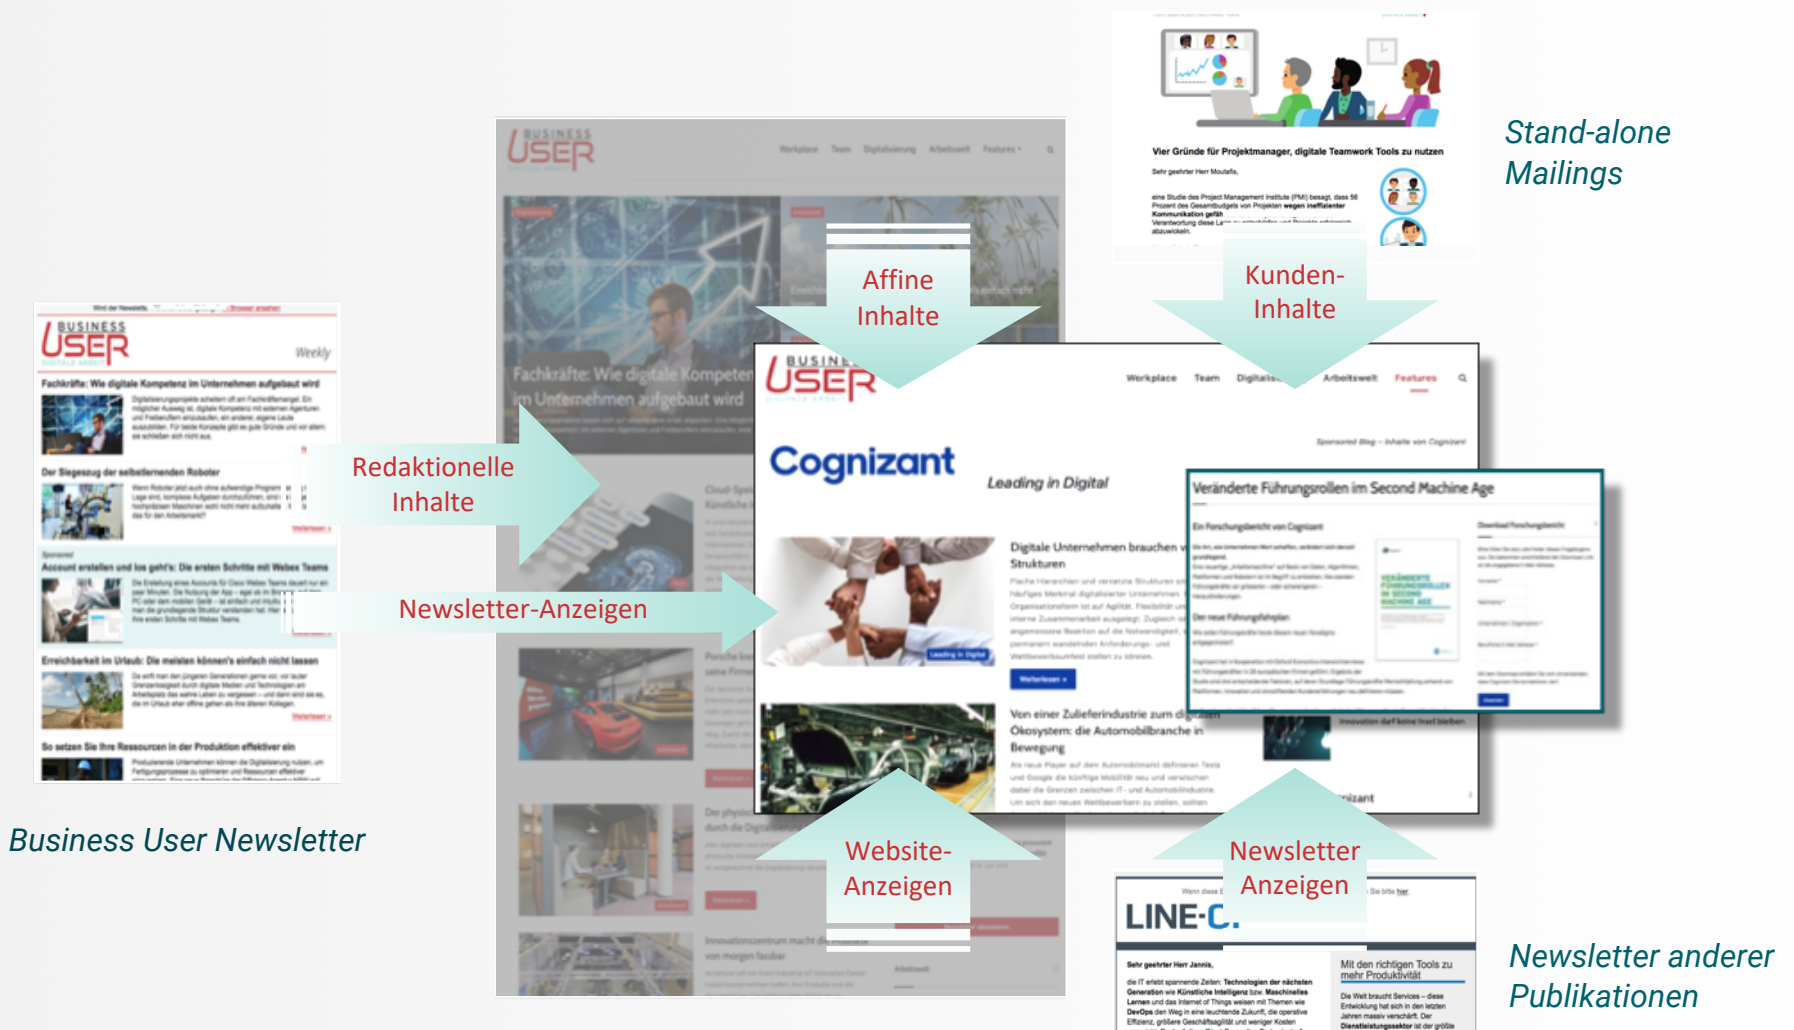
Stand-alone Mailings

Vier Gründe für Projektmanager, digitale Teamwork Tools zu nutzen

Sehr geehrter Herr Moutafis,

Affine Inhalte

Kunden-Inhalte

BUSINESS USER

Workplace Team Digitalisierung Arbeitswelt Features

Fachkräfte: Wie digitale Kompetenz im Unternehmen aufgebaut wird

BUSINESS USER Weekly

Fachkräfte: Wie digitale Kompetenz im Unternehmen aufgebaut wird

Der Siegeszug der selbstlernenden Roboter

Account erstellen und los geht's: Die ersten Schritte mit Webex Teams

Erreichbarkeit im Urlaub: Die meisten können's einfach nicht lassen

So setzen Sie Ihre Ressourcen in der Produktion effektiver ein

Redaktionelle Inhalte

Newsletter-Anzeigen

Business User Newsletter

BUSINESS USER

Workplace Team Digitalisierung Arbeitswelt Features

Cognizant

Leading in Digital

Sponsored Blog – Inhalte von Cognizant

Digitale Unternehmen brauchen Strukturen

Weiterlesen »

Von einer Zulieferindustrie zum digitalen Ökosystem: die Automobilbranche in Bewegung

Veränderte Führungsrollen im Second Machine Age

Ein Forschungsbericht von Cognizant

Der neue Führungsfahrplan

Download Forschungsbericht

Website-Anzeigen

Newsletter Anzeigen

LINE-C

Sehr geehrter Herr Jannis,

Mit den richtigen Tools zu mehr Produktivität

Newsletter anderer Publikationen